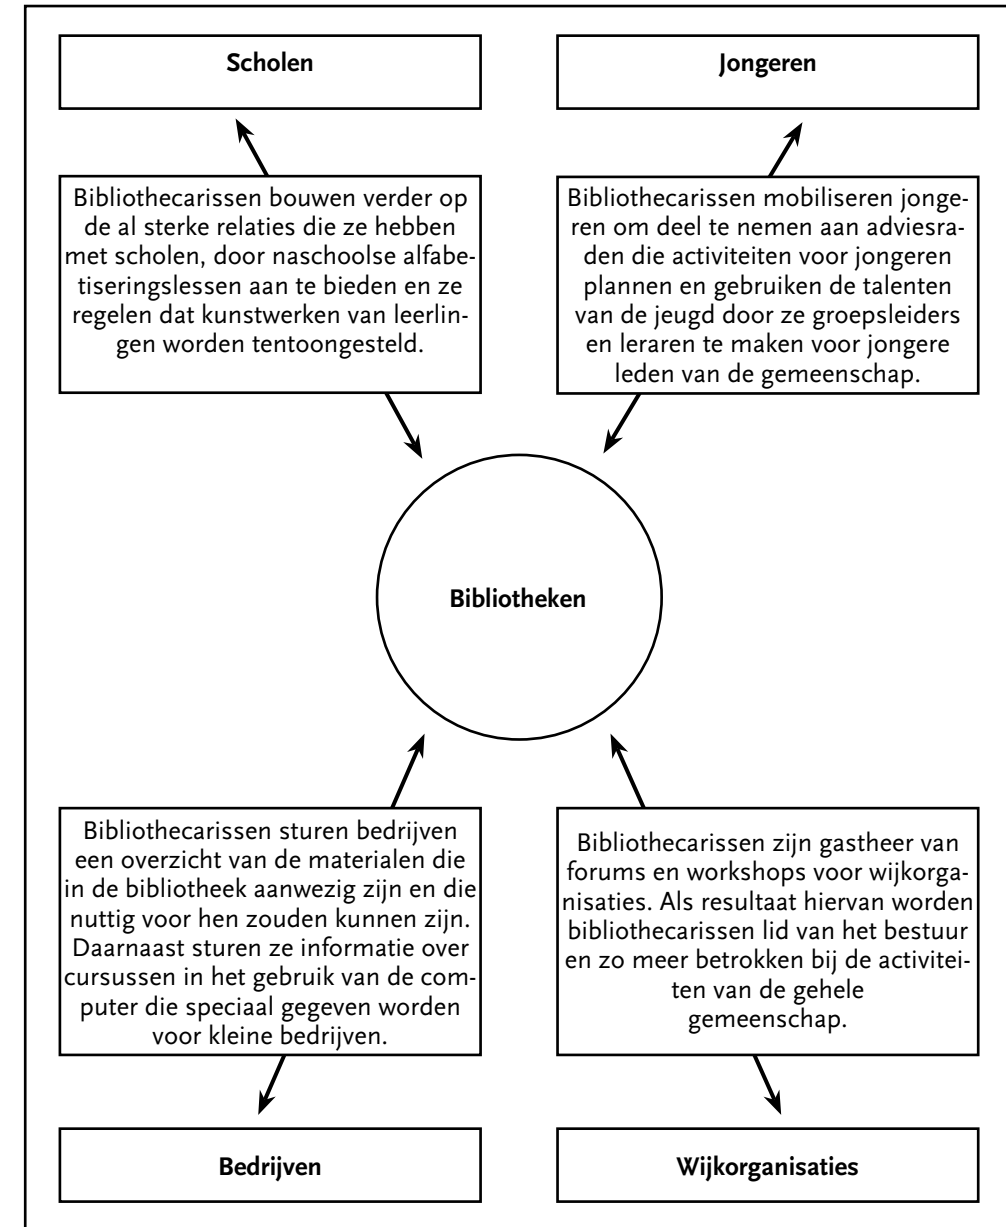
Scholen

Jongeren

Bibliothecarissen bouwen verder op de al sterke relaties die ze hebben met scholen, door naschoolse alfabetiseringslessen aan te bieden en ze regelen dat kunstwerken van leerlingen worden tentoongesteld.

Bibliothecarissen mobiliseren jongeren om deel te nemen aan adviesraden die activiteiten voor jongeren plannen en gebruiken de talenten van de jeugd door ze groepsleiders en leraren te maken voor jongere leden van de gemeenschap.

Bibliotheken

Bibliothecarissen sturen bedrijven een overzicht van de materialen die in de bibliotheek aanwezig zijn en die nuttig voor hen zouden kunnen zijn. Daarnaast sturen ze informatie over cursussen in het gebruik van de computer die speciaal gegeven worden voor kleine bedrijven.

Bibliothecarissen zijn gastheer van forums en workshops voor wijkorganisaties. Als resultaat hiervan worden bibliothecarissen lid van het bestuur en zo meer betrokken bij de activiteiten van de gehele gemeenschap.

Bedrijven

Wijkorganisaties